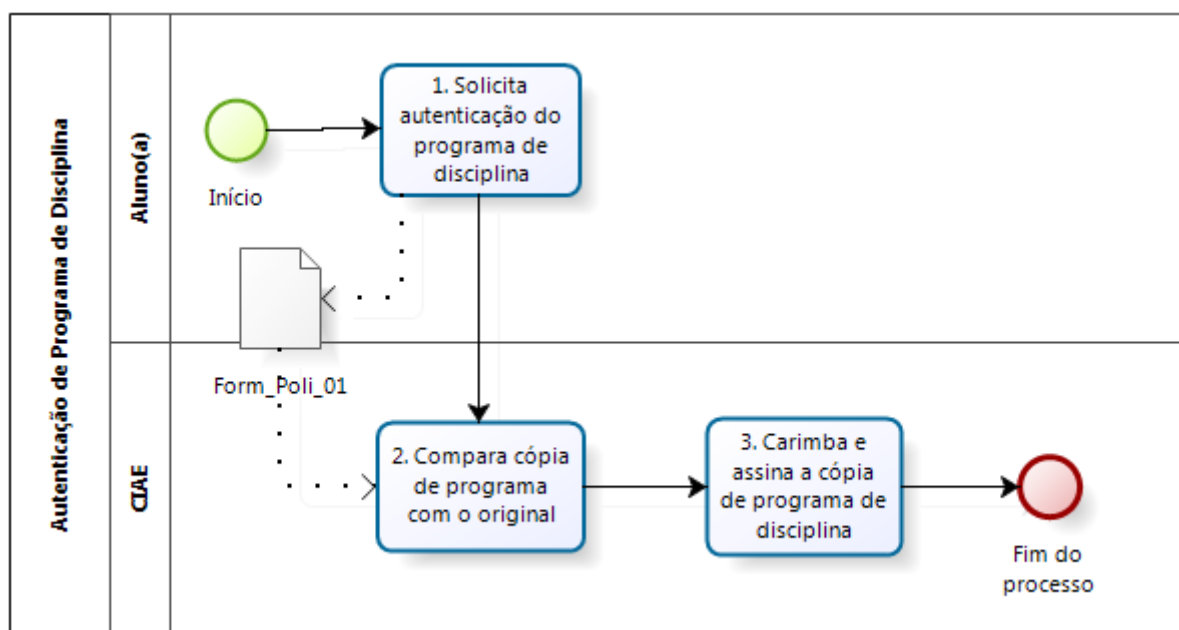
Autenticação de Programa de Disciplina

Aluno(a)

Início

1. Solicita autenticação do programa de disciplina

Form_Poli_01

CIAE

2. Compara cópia de programa com o original

3. Carimba e assina a cópia de programa de disciplina

Fim do processo